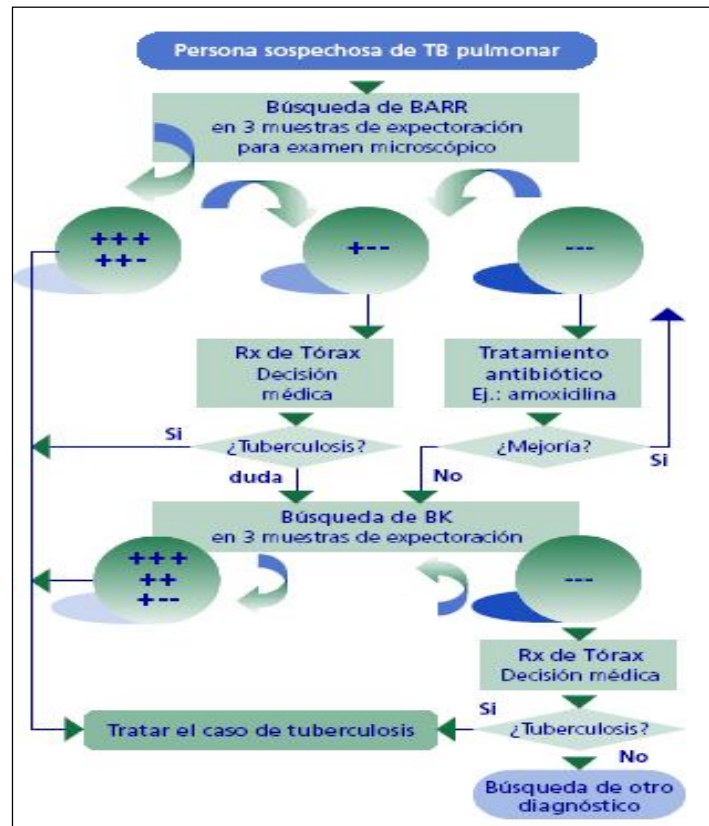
Persona sospechosa de TB pulmonar

Búsqueda de BARR en 3 muestras de expectoración para examen microscópico

+++
++-

+--

---

Rx de Tórax
Decisión médica

Tratamiento antibiótico
Ej.: amoxicilina

Si

¿Tuberculosis?

¿Mejoría?

Si

duda

No

Búsqueda de BK en 3 muestras de expectoración

+++
++
+--

---

Rx de Tórax
Decisión médica

Si

Tratar el caso de tuberculosis

¿Tuberculosis?

No

Búsqueda de otro diagnóstico